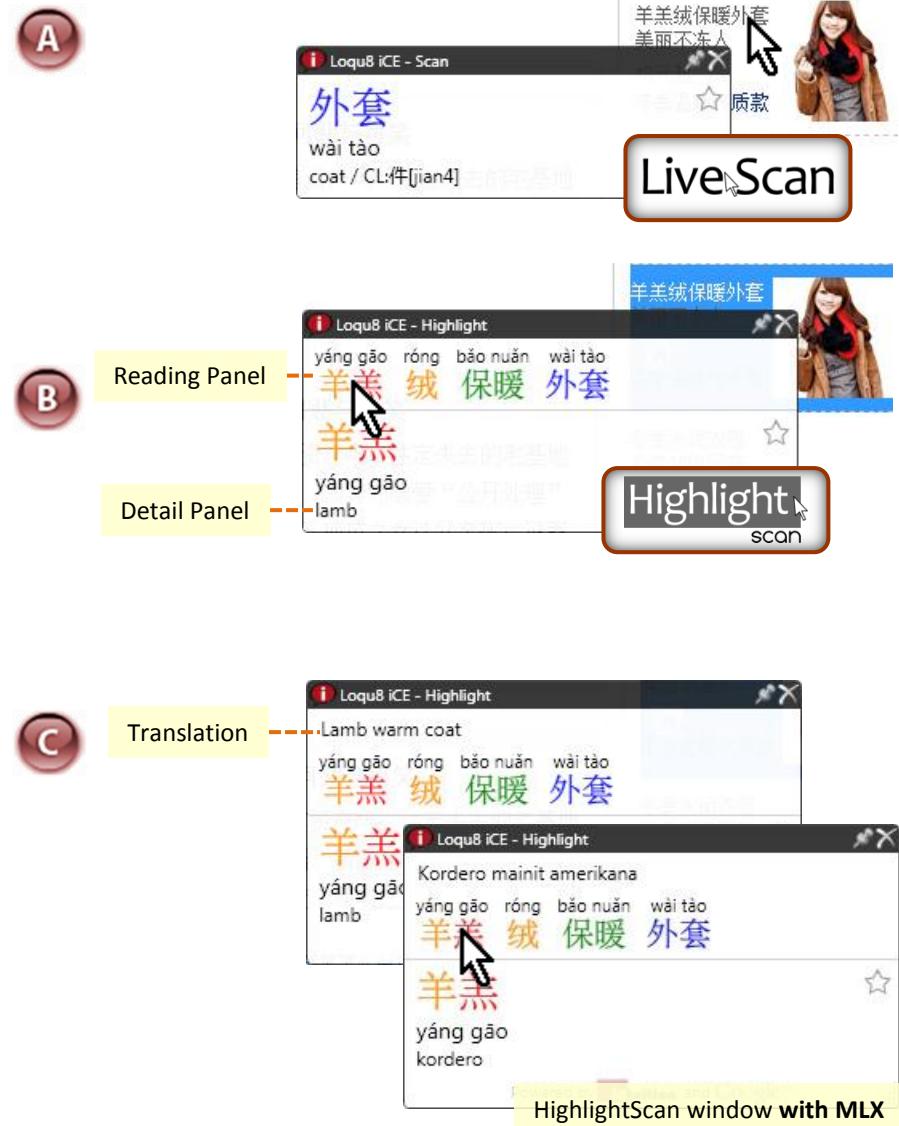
A

羊羔绒保暖外套
美丽不冻人

Loqu8 iCE - Scan

外套
wài tào
coat / CL:件[jian4]

质款

LiveScan

B

羊羔绒保暖外套

Loqu8 iCE - Highlight

Reading Panel

yáng gāo róng bǎo nuǎn wài tào
羊羔 绒 保暖 外套

羊羔
yáng gāo
lamb

Detail Panel

Highlight scan

C

Loqu8 iCE - Highlight

Translation

Lamb warm coat

yáng gāo róng bǎo nuǎn wài tào
羊羔 绒 保暖 外套

羊羔
yáng gāo
lamb

Loqu8 iCE - Highlight

Kordero mainit amerikana

yáng gāo róng bǎo nuǎn wài tào
羊羔 绒 保暖 外套

羊羔
yáng gāo
kordero

HighlightScan window **with MLX**